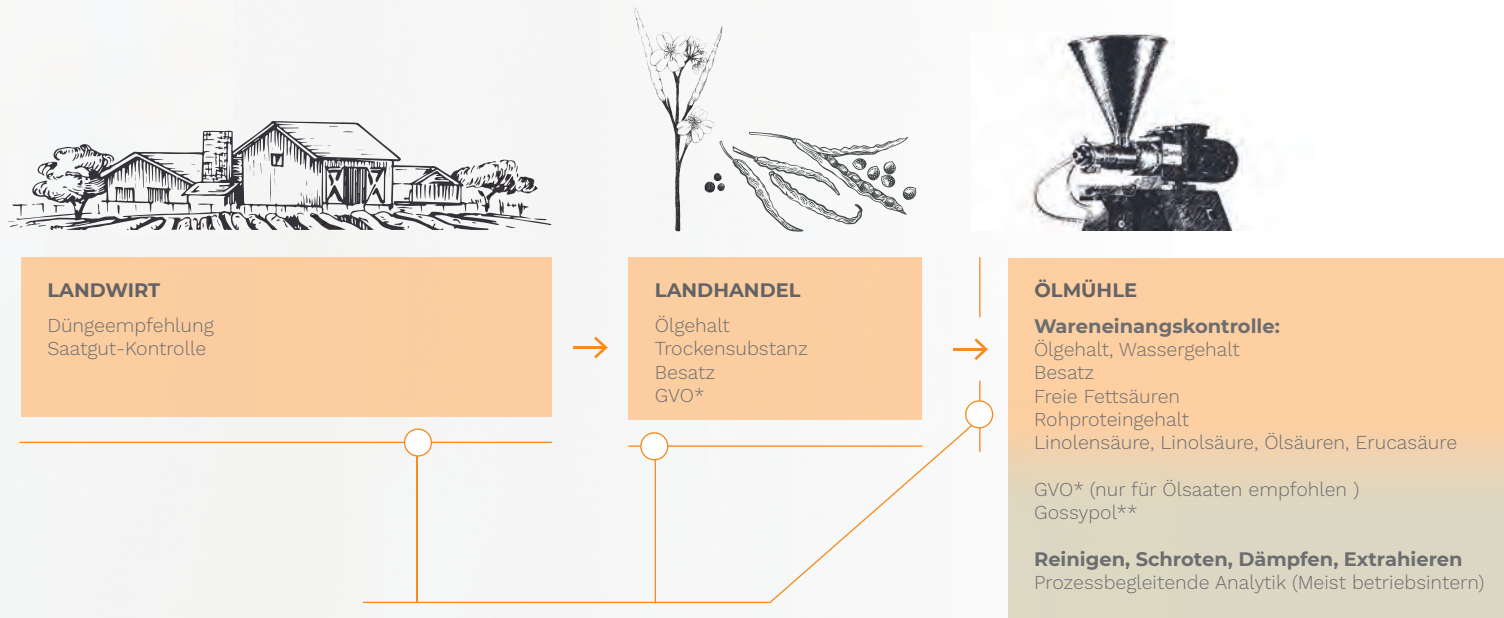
LANDWIRT

Düngeempfehlung
Saatgut-Kontrolle

LANDHANDEL

Ölgehalt
Trockensubstanz
Besatz
GVO*

ÖLMÜHLE

**Wareneinangskontrolle:**
Ölgehalt, Wassergehalt
Besatz
Freie Fettsäuren
Rohproteingehalt
Linolensäure, Linolsäure, Ölsäuren, Erucasäure

GVO* (nur für Ölsaaten empfohlen )
Gossypol**

**Reinigen, Schroten, Dämpfen, Extrahieren**
Prozessbegleitende Analytik (Meist betriebsintern)